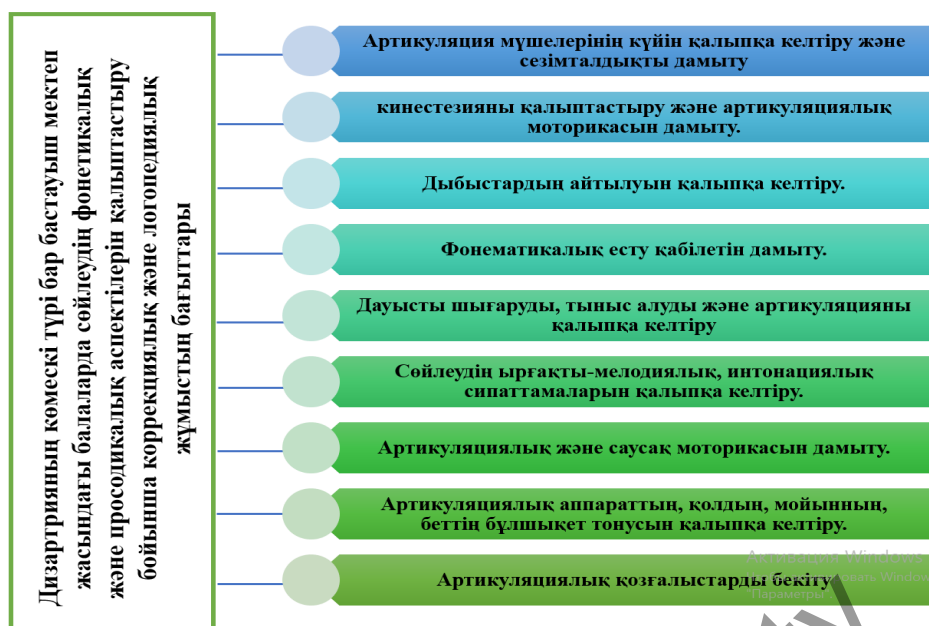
Дизартрияның көмескі түрі бар бастауыш мектеп жасындағы балаларда сөйлеудің фонетикалық және просодикалық аспектілерін қалыптастыру бойынша коррекциялық және логопедиялық жұмыстың бағыттары

Артикуляция мүшелерінің күйін қалыпқа келтіру және сезімталдықты дамыту

кинестезияны қалыптастыру және артикуляциялық моторикасын дамыту.

Дыбыстардың айтылуын қалыпқа келтіру.

Фонематикалық есту қабілетін дамыту.

Дауысты шығаруды, тыныс алуды және артикуляцияны қалыпқа келтіру

Сөйлеудің ырғақты-мелодиялық, интонациялық сипаттамаларын қалыпқа келтіру.

Артикуляциялық және саусақ моторикасын дамыту.

Артикуляциялық аппараттың, қолдың, мойынның, беттің бұлшықет тонусын қалыпқа келтіру.

Артикуляциялық қозғалыстарды бекіту

Активация Windows
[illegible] Windows
Параметры